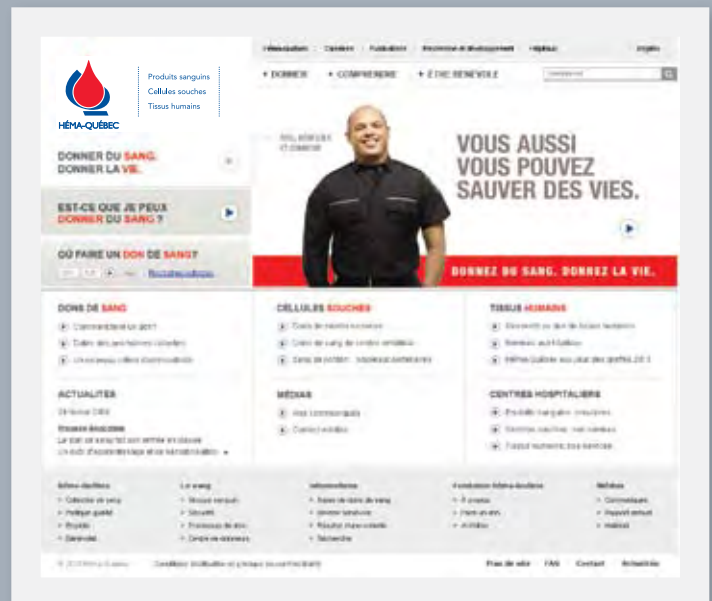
HÉMA-QUÉBEC

Produits sanguins
Cellules souches
Tissus humains

Héma-Québec | Carrières | Publications | Recherche et développement | Hôpitaux | English

• DONNER • COMPRENDRE • ÊTRE BÉNÉVOLE

DONNER DU SANG. DONNER LA VIE.

EST-CE QUE JE PEUX DONNER DU SANG ?

OÙ FAIRE UN DON DE SANG?

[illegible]

VOUS AUSSI VOUS POUVEZ SAUVER DES VIES.

DONNEZ DU SANG. DONNEZ LA VIE.

DONS DE SANG
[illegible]
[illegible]
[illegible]

CELLULES SOUCHES
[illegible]
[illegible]
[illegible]

TISSUS HUMAINS
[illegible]
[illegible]
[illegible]

ACTUALITÉS
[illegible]

MÉDIAS
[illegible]
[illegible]

CENTRES HOSPITALIERS
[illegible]
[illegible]
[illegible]

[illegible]

Plan du site | FAQ | Contact | Accessibilité